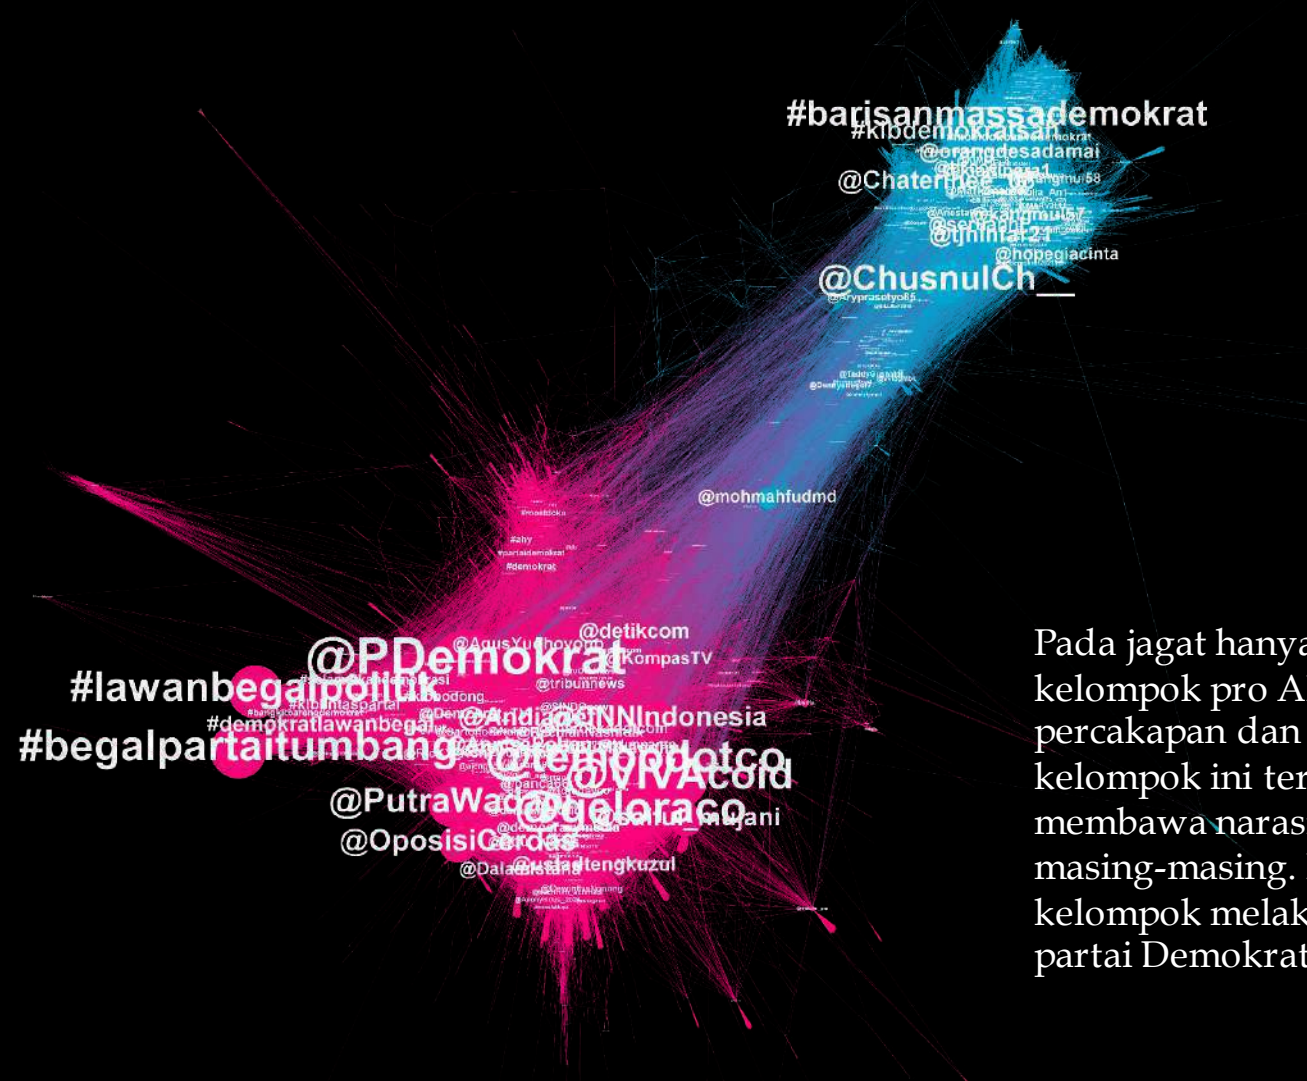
#barisanmassademokrat
#kibdemokratsai
@orangdesadamai
@Chaterine
@hopegiacinta
@ChusnulCh__
@mohmahfudmd
#demokrat
@AgusYudhoyono
@detikcom
@KompasTV
@PDemokrat
#lawanbegalpolitik
@tribunnews
#demokratlawanbegal
@CNNIndonesia
#begalpartaitumbang
@tempodotco
@VIVAcoid
@PutraWadapi
@geloraco
@saiful_mujani
@OposisiCerdas
@ustadtengkuzul
@Dalamistana

Pada jagat hanya
kelompok pro A
percakapan dan
kelompok ini ter
membawa naras
masing-masing.
kelompok melak
partai Demokrat